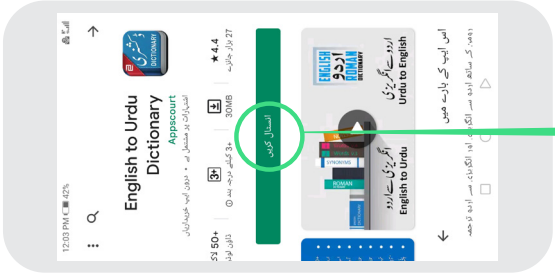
12:03 PM 42%

English to Urdu Dictionary

Appscout

اشتہارات پر مشتمل ہے • درون ایپ خریداریاں

4.4 ★

27 ہزار جائزے

30MB

3+

3+ کیلئے درجہ بند

50+

ڈاؤن لوڈز

انسٹال کریں

ENGLISH
اردو
ROMAN
DICTIONARY

اردو سے انگریزی
Urdu to English

انگریزی سے اردو
English to Urdu

SYNONYMS

ROMAN

اس ایپ کے بارے میں

ڈومیٹ کے ساتھ اردو سے انگلش اور انگلش سے اردو تک ترجمہ